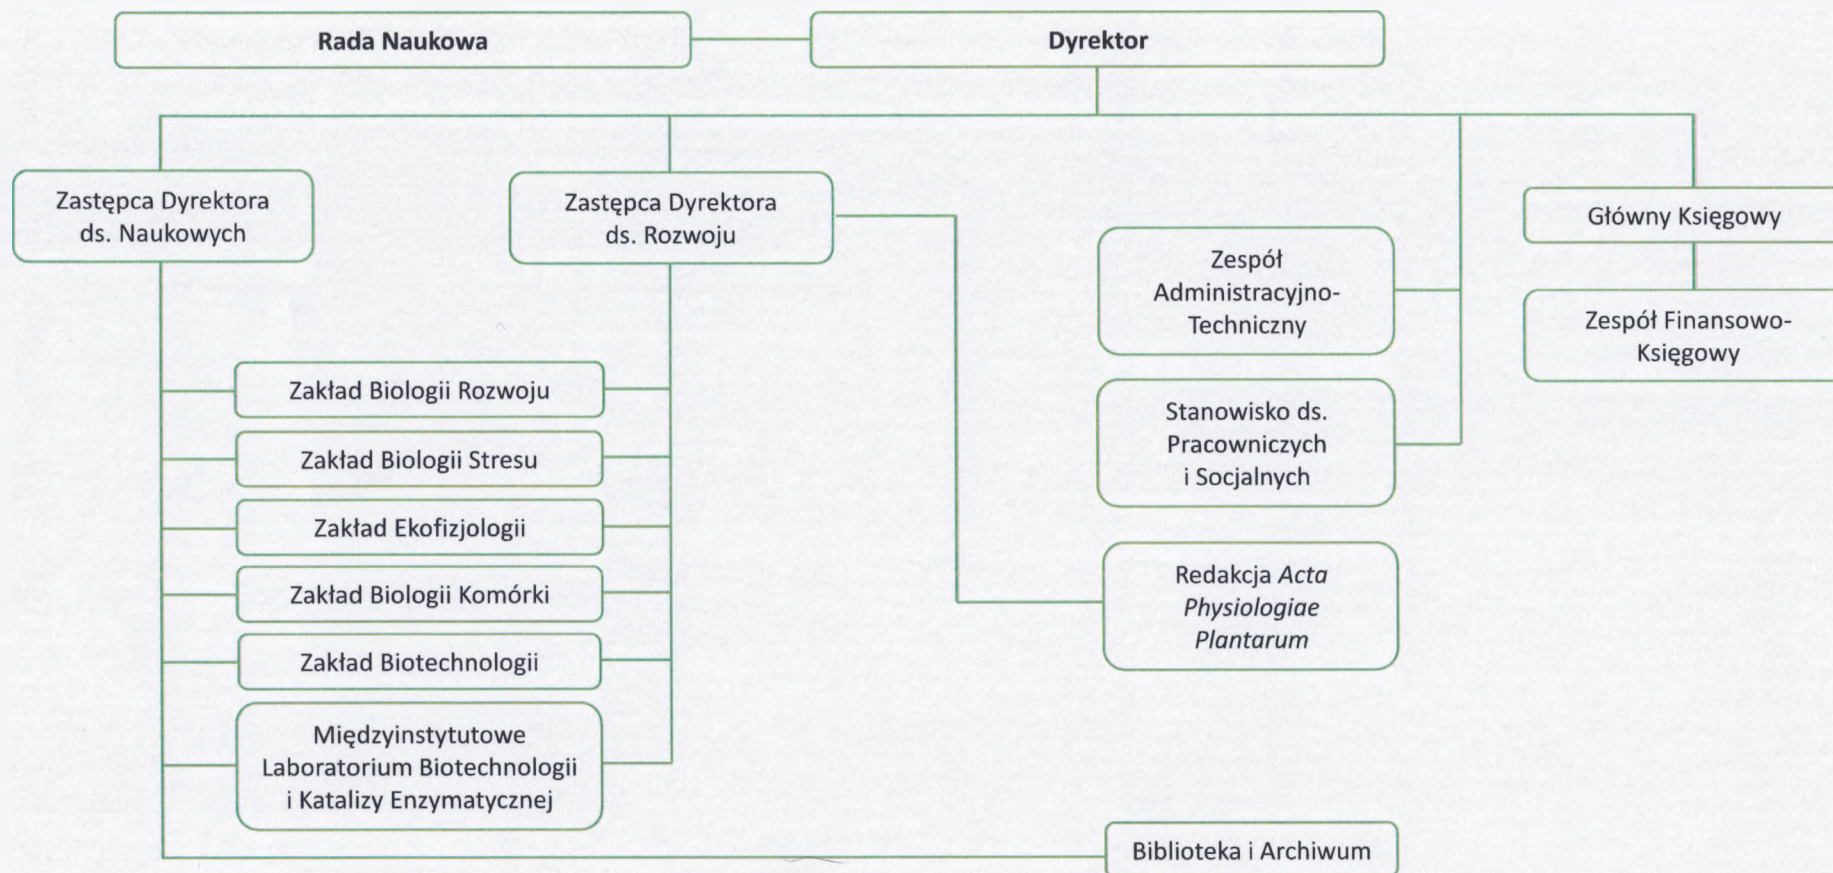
Rada Naukowa

Dyrektor

Zastępca Dyrektora ds. Naukowych

Zastępca Dyrektora ds. Rozwoju

Główny Księgowy

Zespół Administracyjno-Techniczny

Zespół Finansowo-Księgowy

Zakład Biologii Rozwoju

Zakład Biologii Stresu

Zakład Ekofizjologii

Zakład Biologii Komórki

Zakład Biotechnologii

Międzyinstytutowe Laboratorium Biotechnologii i Katalizy Enzymatycznej

Stanowisko ds. Pracowniczych i Socjalnych

Redakcja *Acta Physiologiae Plantarum*

Biblioteka i Archiwum